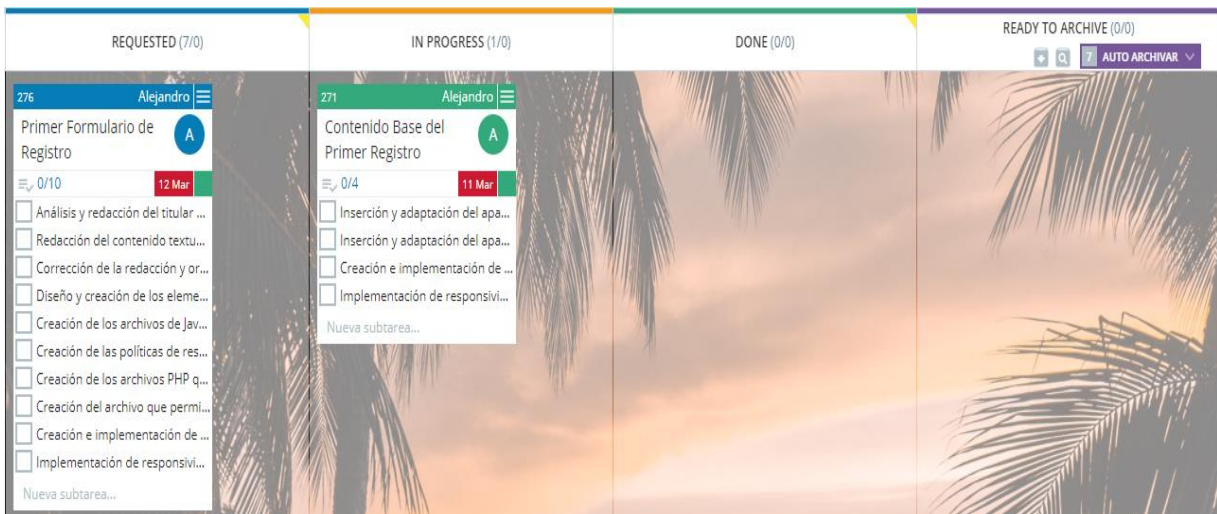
REQUESTED (7/0)

276 Alejandro

Primer Formulario de Registro

A

0/10 12 Mar

Análisis y redacción del titular ...

Redacción del contenido textu...

Corrección de la redacción y or...

Diseño y creación de los eleme...

Creación de los archivos de Jav...

Creación de las políticas de res...

Creación de los archivos PHP q...

Creación del archivo que permi...

Creación e implementación de ...

Implementación de responsivi...

Nueva subtarea...

IN PROGRESS (1/0)

271 Alejandro

Contenido Base del Primer Registro

A

0/4 11 Mar

Inserción y adaptación del apa...

Inserción y adaptación del apa...

Creación e implementación de ...

Implementación de responsivi...

Nueva subtarea...

DONE (0/0)

READY TO ARCHIVE (0/0)

7 AUTO ARCHIVAR